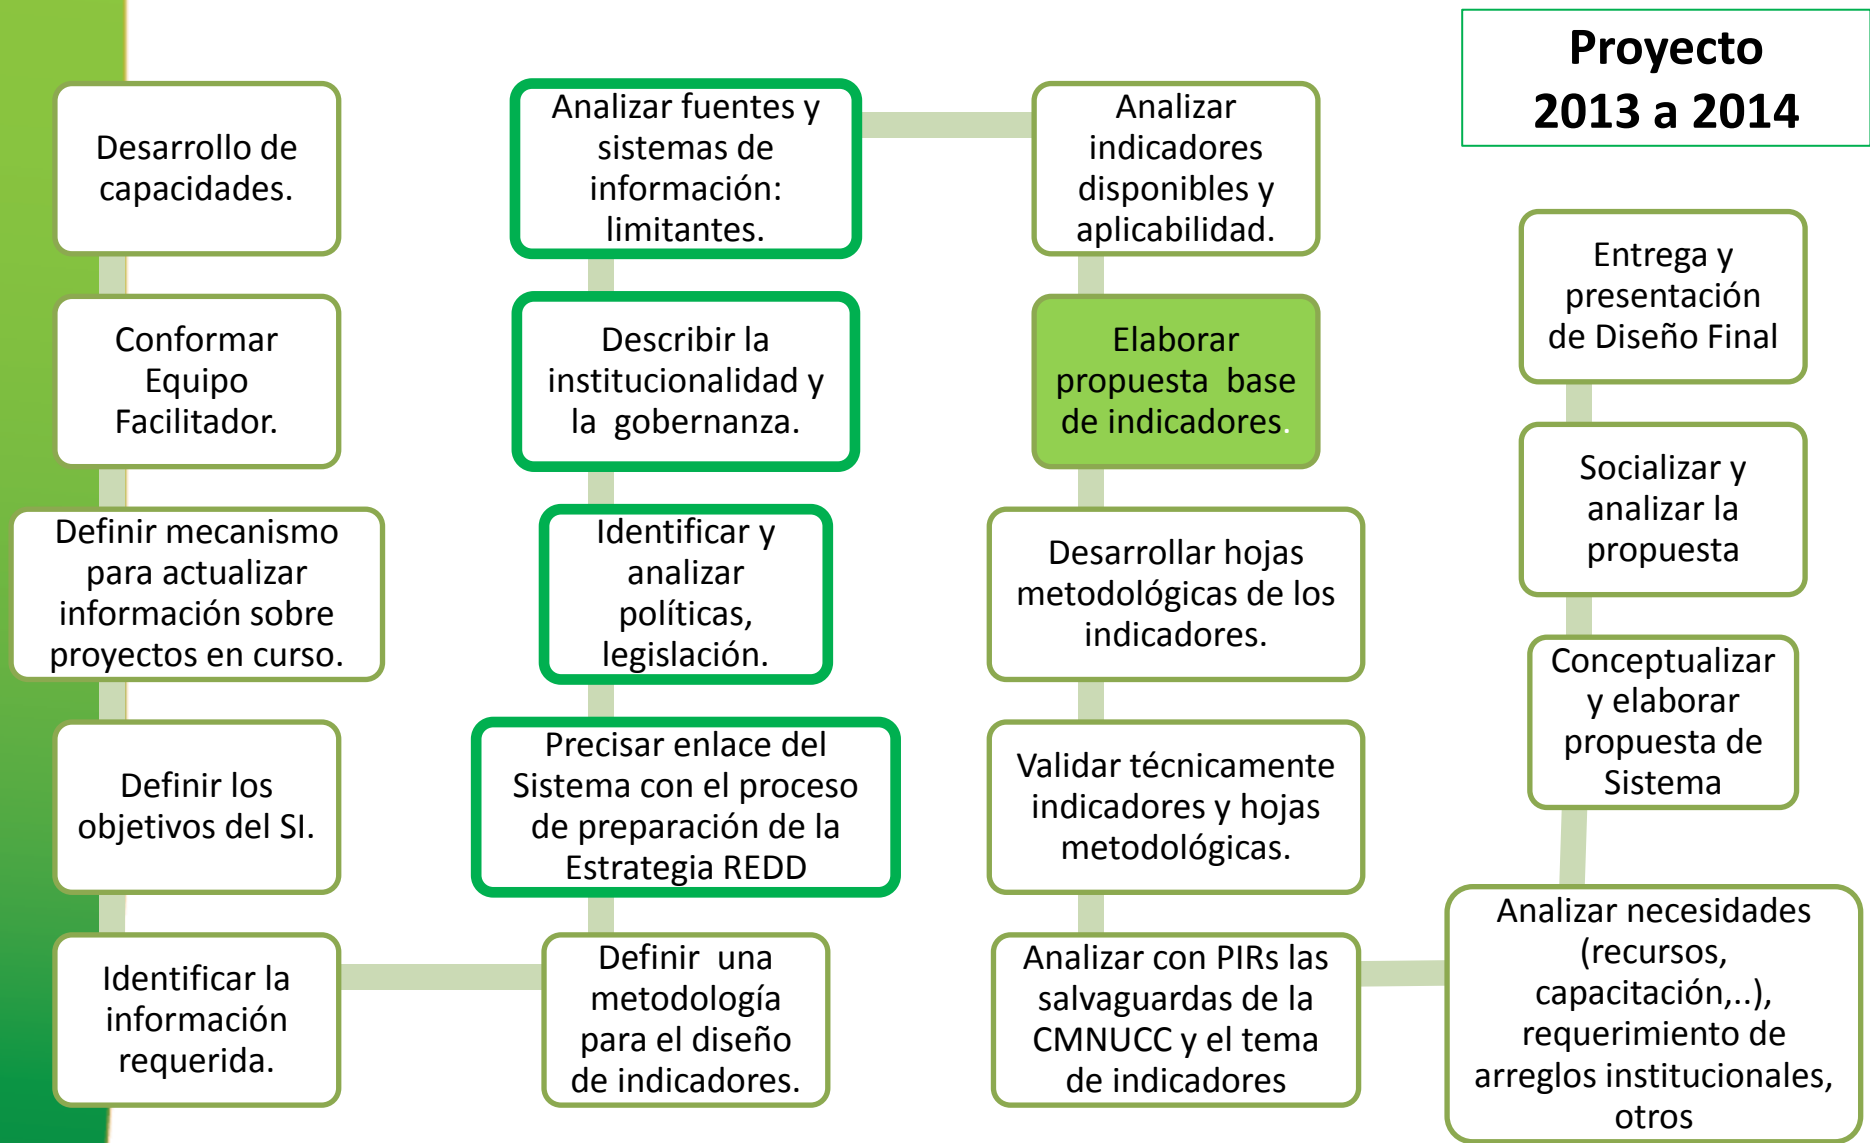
Proyecto 2013 a 2014

Desarrollo de capacidades.

Conformar Equipo Facilitador.

Definir mecanismo para actualizar información sobre proyectos en curso.

Definir los objetivos del SI.

Identificar la información requerida.

Analizar fuentes y sistemas de información: limitantes.

Describir la institucionalidad y la gobernanza.

Identificar y analizar políticas, legislación.

Precisar enlace del Sistema con el proceso de preparación de la Estrategia REDD

Definir una metodología para el diseño de indicadores.

Analizar indicadores disponibles y aplicabilidad.

Elaborar propuesta base de indicadores.

Desarrollar hojas metodológicas de los indicadores.

Validar técnicamente indicadores y hojas metodológicas.

Analizar con PIRs las salvaguardas de la CMNUCC y el tema de indicadores

Entrega y presentación de Diseño Final

Socializar y analizar la propuesta

Conceptualizar y elaborar propuesta de Sistema

Analizar necesidades (recursos, capacitación,..), requerimiento de arreglos institucionales, otros